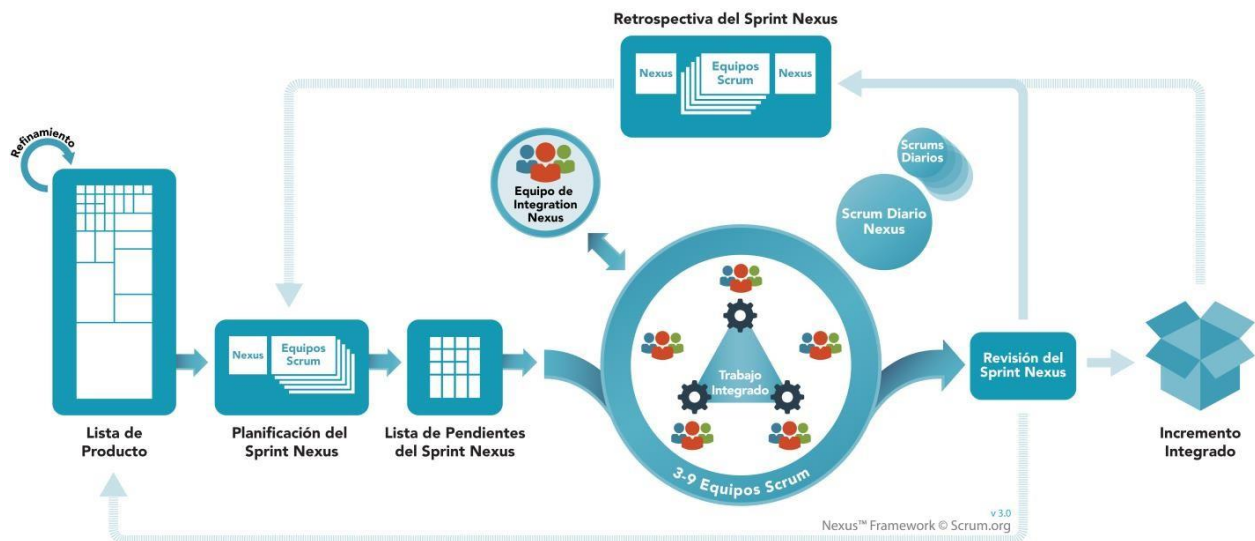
Retrospectiva del Sprint Nexus

Nexus

Equipos Scrum

Nexus

Refinamiento

Equipo de Integration Nexus

Scrums Diarios

Scrum Diario Nexus

Nexus

Equipos Scrum

Trabajo Integrado

Revisión del Sprint Nexus

Lista de Producto

Planificación del Sprint Nexus

Lista de Pendientes del Sprint Nexus

3-9 Equipos Scrum

Incremento Integrado

v 3.0
Nexus™ Framework © Scrum.org